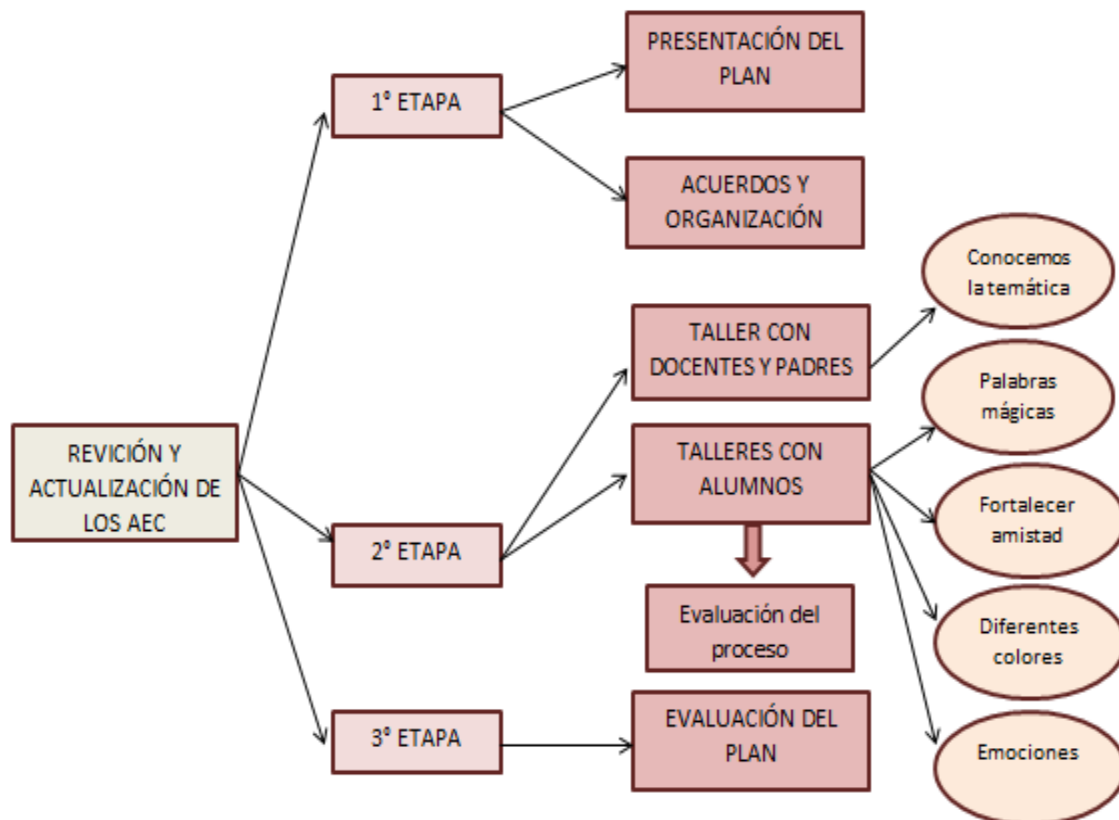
REVICIÓN Y ACTUALIZACIÓN DE LOS AEC

1° ETAPA

PRESENTACIÓN DEL PLAN

ACUERDOS Y ORGANIZACIÓN

2° ETAPA

TALLER CON DOCENTES Y PADRES

TALLERES CON ALUMNOS

Conocemos la temática

Palabras mágicas

Fortalecer amistad

Diferentes colores

Emociones

Evaluación del proceso

3° ETAPA

EVALUACIÓN DEL PLAN